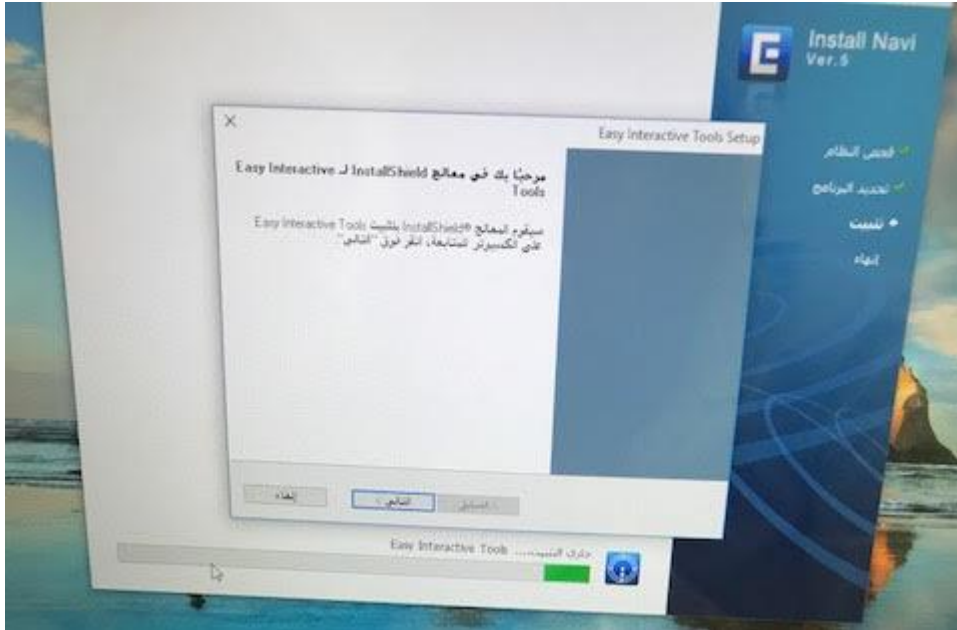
Install Navi
Ver.5

فحص النظام
تحديد البرنامج
تثبيت
إنهاء

Easy Interactive Tools Setup

مرحبًا بك في معالج InstallShield لـ Easy Interactive Tools

سيقوم المعالج InstallShield® بتثبيت Easy Interactive Tools على الكمبيوتر. للمتابعة، انقر فوق "التالي".

< السابق
التالي >
إلغاء

جارٍ التثبيت... Easy Interactive Tools